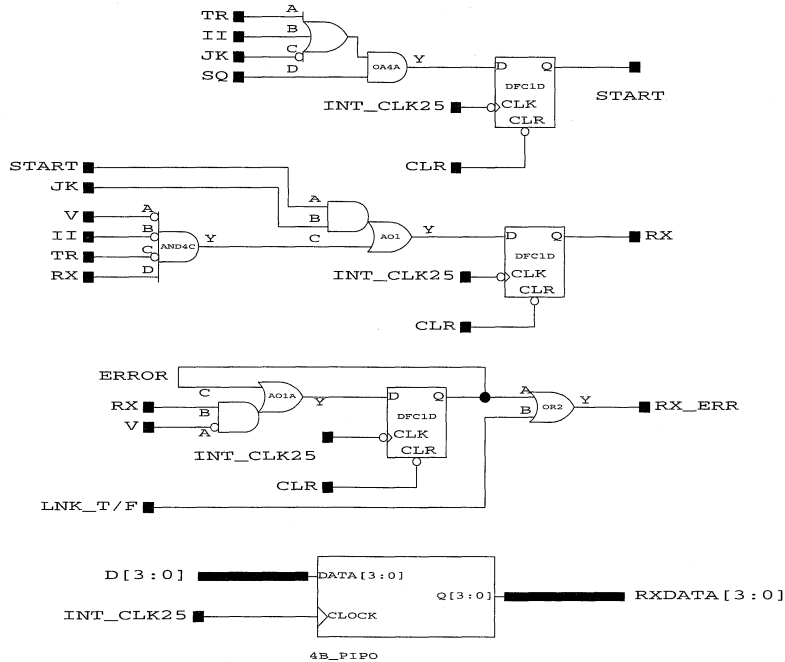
TR
II
JK
SQ
A
B
C
D
OA4A
Y
D
Q
DFC1D
CLK
CLR
START
INT_CLK25
CLR

START
JK
V
II
TR
RX
A
B
C
D
AND4C
Y
A
B
C
AO1
Y
D
Q
DFC1D
CLK
CLR
RX
INT_CLK25
CLR

ERROR
RX
V
C
B
A
AO1A
Y
D
Q
DFC1D
CLK
CLR
A
B
OR2
Y
RX_ERR
INT_CLK25
CLR
LNK_T/F

D[3:0]
DATA[3:0]
INT_CLK25
CLOCK
Q[3:0]
RXDATA[3:0]
4B_PIPO